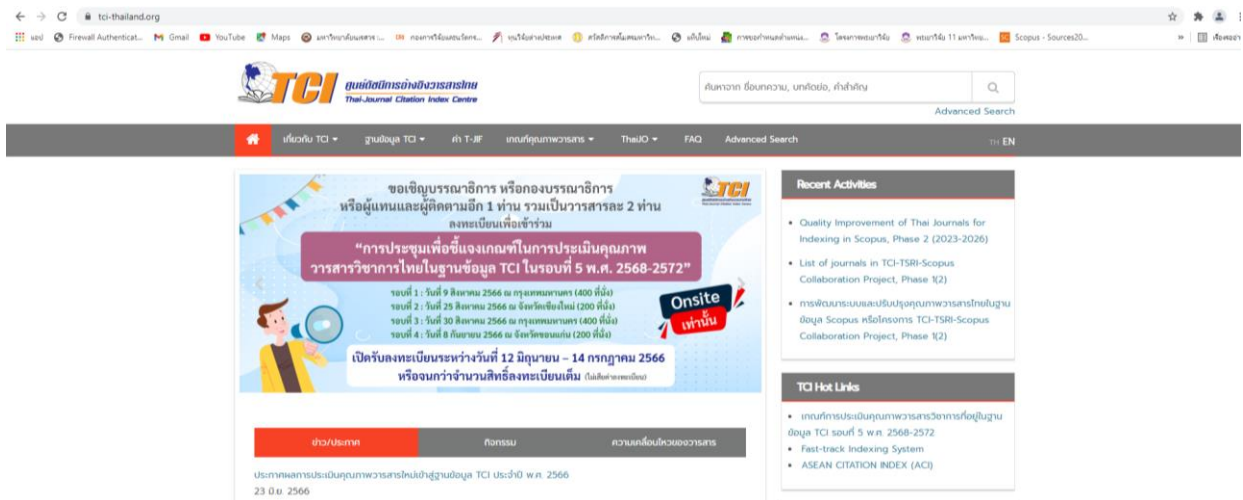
tci-thailand.org

แอป Firewall Authenticat... Gmail YouTube Maps Scopus - Sources20...

TCI ศูนย์ดัชนีการอ้างอิงวารสารไทย Thai-Journal Citation Index Centre

ค้นหาจาก ชื่อบทความ, บทคัดย่อ, คำสำคัญ

Advanced Search

เกี่ยวกับ TCI ▾ ฐานข้อมูล TCI ▾ ค่า T-JIF เกณฑ์คุณภาพวารสาร ▾ ThaiJO ▾ FAQ Advanced Search TH EN

ขอเชิญบรรณาธิการ หรือกองบรรณาธิการ หรือผู้แทนและผู้ติดตามอีก 1 ท่าน รวมเป็นวารสารละ 2 ท่าน ลงทะเบียนเพื่อเข้าร่วม

"การประชุมเพื่อชี้แจงเกณฑ์ในการประเมินคุณภาพวารสารวิชาการไทยในฐานข้อมูล TCI ในรอบที่ 5 พ.ศ. 2568-2572"

รอบที่ 1 : วันที่ 9 สิงหาคม 2566 ณ กรุงเทพมหานคร (400 ที่นั่ง)
รอบที่ 2 : วันที่ 25 สิงหาคม 2566 ณ จังหวัดเชียงใหม่ (200 ที่นั่ง)
รอบที่ 3 : วันที่ 30 สิงหาคม 2566 ณ กรุงเทพมหานคร (400 ที่นั่ง)
รอบที่ 4 : วันที่ 8 กันยายน 2566 ณ จังหวัดขอนแก่น (200 ที่นั่ง)

Onsite เท่านั้น

เปิดรับลงทะเบียนระหว่างวันที่ 12 มิถุนายน – 14 กรกฎาคม 2566 หรือจนกว่าจำนวนสิทธิ์ลงทะเบียนเต็ม (ไม่เสียค่าลงทะเบียน)

Recent Activities

• Quality Improvement of Thai Journals for Indexing in Scopus, Phase 2 (2023-2026)
• List of journals in TCI-TSRI-Scopus Collaboration Project, Phase 1(2)
• การพัฒนาระบบและปรับปรุงคุณภาพวารสารไทยในฐานข้อมูล Scopus หรือโครงการ TCI-TSRI-Scopus Collaboration Project, Phase 1(2)

TCI Hot Links

• เกณฑ์การประเมินคุณภาพวารสารวิชาการที่อยู่ในฐานข้อมูล TCI รอบที่ 5 พ.ศ. 2568-2572
• Fast-track Indexing System
• ASEAN CITATION INDEX (ACI)

ข่าว/ประกาศ | กิจกรรม | ความเคลื่อนไหวของวารสาร

ประกาศผลการประเมินคุณภาพวารสารใหม่เข้าสู่ฐานข้อมูล TCI ประจำปี พ.ศ. 2566
23 มิ.ย. 2566